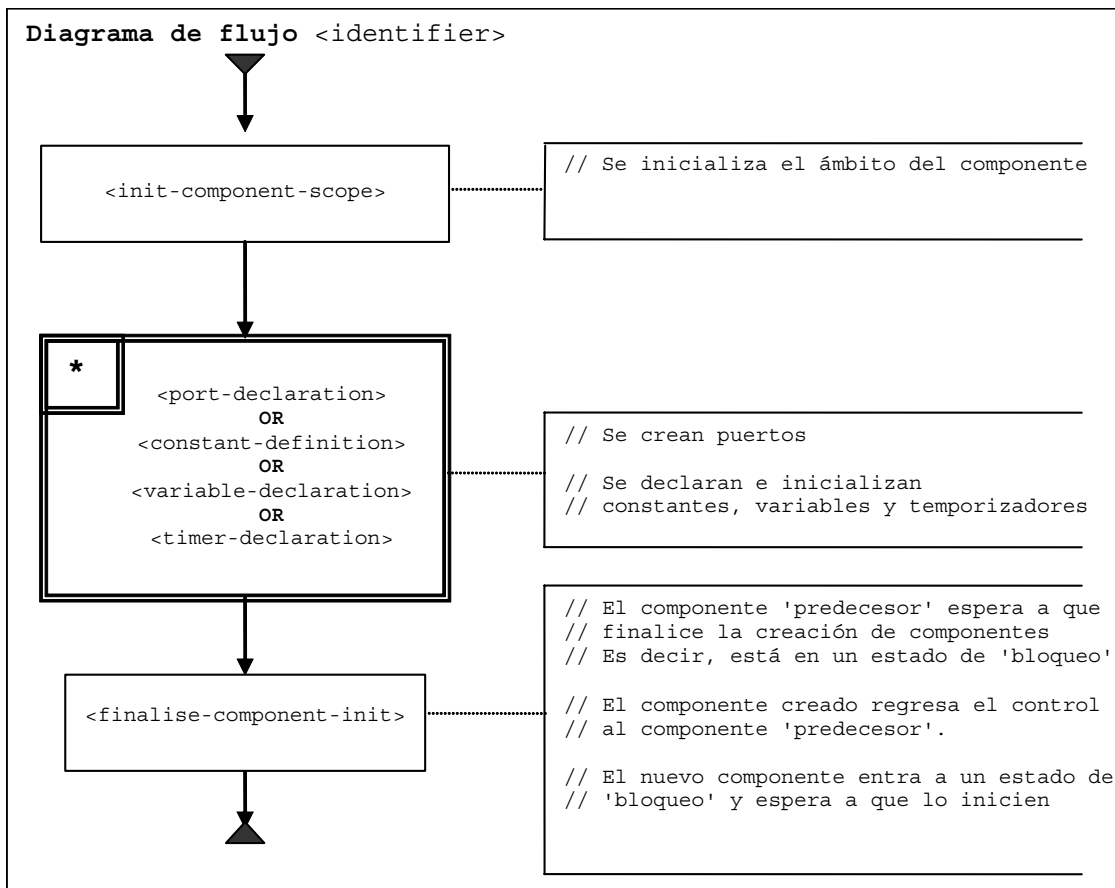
**Diagrama de flujo** <identifier>

<init-component-scope>

// Se inicializa el ámbito del componente

*

<port-declaration>
**OR**
<constant-definition>
**OR**
<variable-declaration>
**OR**
<timer-declaration>

// Se crean puertos

// Se declaran e inicializan
// constantes, variables y temporizadores

<finalise-component-init>

// El componente 'predecesor' espera a que
// finalice la creación de componentes
// Es decir, está en un estado de 'bloqueo'

// El componente creado regresa el control
// al componente 'predecesor'.

// El nuevo componente entra a un estado de
// 'bloqueo' y espera a que lo inicien